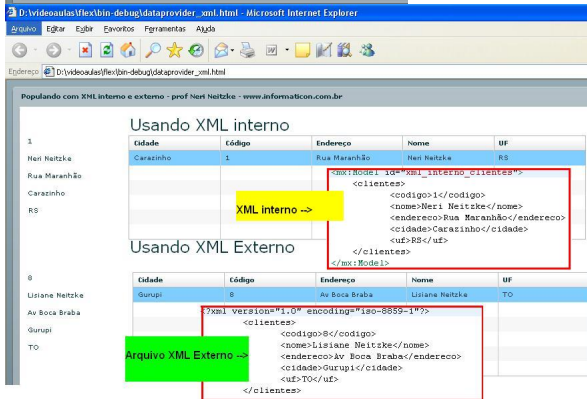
D:\videoaulas\flex\bin-debug\dataprovider_xml.html - Microsoft Internet Explorer

Arquivo Editar Exibir Favoritos Ferramentas Ajuda

Endereço D:\videoaulas\flex\bin-debug\dataprovider_xml.html

Populando com XML interno e externo - prof Neri Neitzke www.informaticon.com.br

1

Neri Neitzke

Rua Maranhão

Carazinho

RS

Usando XML interno

| Cidade | Código | Endereço | Nome | UF |
|---|---|---|---|---|
| Carazinho | 1 | Rua Maranhão | Neri Neitzke | RS |

XML interno -->

<mx:Model id="xml_interno_clientes">
<clientes>
<codigo>1</codigo>
<nome>Neri Neitzke</nome>
<endereco>Rua Maranhão</endereco>
<cidade>Carazinho</cidade>
<uf>RS</uf>
</clientes>
</mx:Model>

Usando XML Externo

8

Lisiane Neitzke

Av Boca Braba

Gurupi

TO

| Cidade | Código | Endereço | Nome | UF |
|---|---|---|---|---|
| Gurupi | 8 | Av Boca Braba | Lisiane Neitzke | TO |

Arquivo XML Externo -->

<?xml version="1.0" encoding="iso-8859-1"?>
<clientes>
<codigo>8</codigo>
<nome>Lisiane Neitzke</nome>
<endereco>Av Boca Braba</endereco>
<cidade>Gurupi</cidade>
<uf>TO</uf>
</clientes>